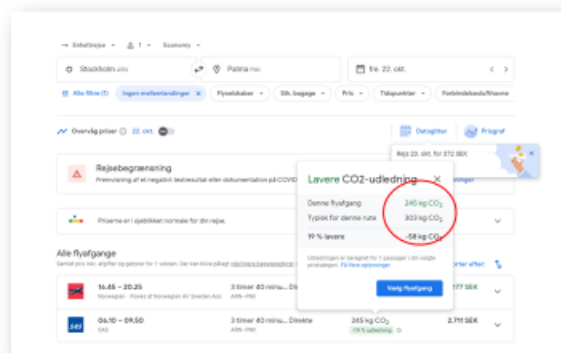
Enkeltrejse · 1 · Economy

Stockholm ARN

Palma PMI

fre. 22. okt.

Alle filtre (1) · Ingen mellemlandinger · Flyselskaber · Sb. bagage · Pris · Tidspunkter · Forbindelsesfly/Rejsetid

Overvåg priser 22. okt.

Datogitter

Prisgraf

Rejs 23. okt. for 372 SEK

Rejsebegrænsning

Fremvisning af et negativt testresultat eller dokumentation på COVID

Priserne er i øjeblikket normale for din rejse.

Alle flyafgange

16.45 – 20.25

Norwegian · Flyves af Norwegian Air Sweden AOC

06.10 – 09.50

SAS

3 timer 40 minu... Direkte

ARN–PMI

3 timer 40 minu... Direkte

ARN–PMI

245 kg $CO_2$

-19 % udledning

377 SEK

2.711 SEK

Lavere $CO_2$-udledning

Denne flyafgang 245 kg $CO_2$

Typisk for denne rute 303 kg $CO_2$

19 % lavere -58 kg $CO_2$

Udledningen er beregnet for 1 passager i din valgte prisklasse. Få flere oplysninger

Vælg flyafgang